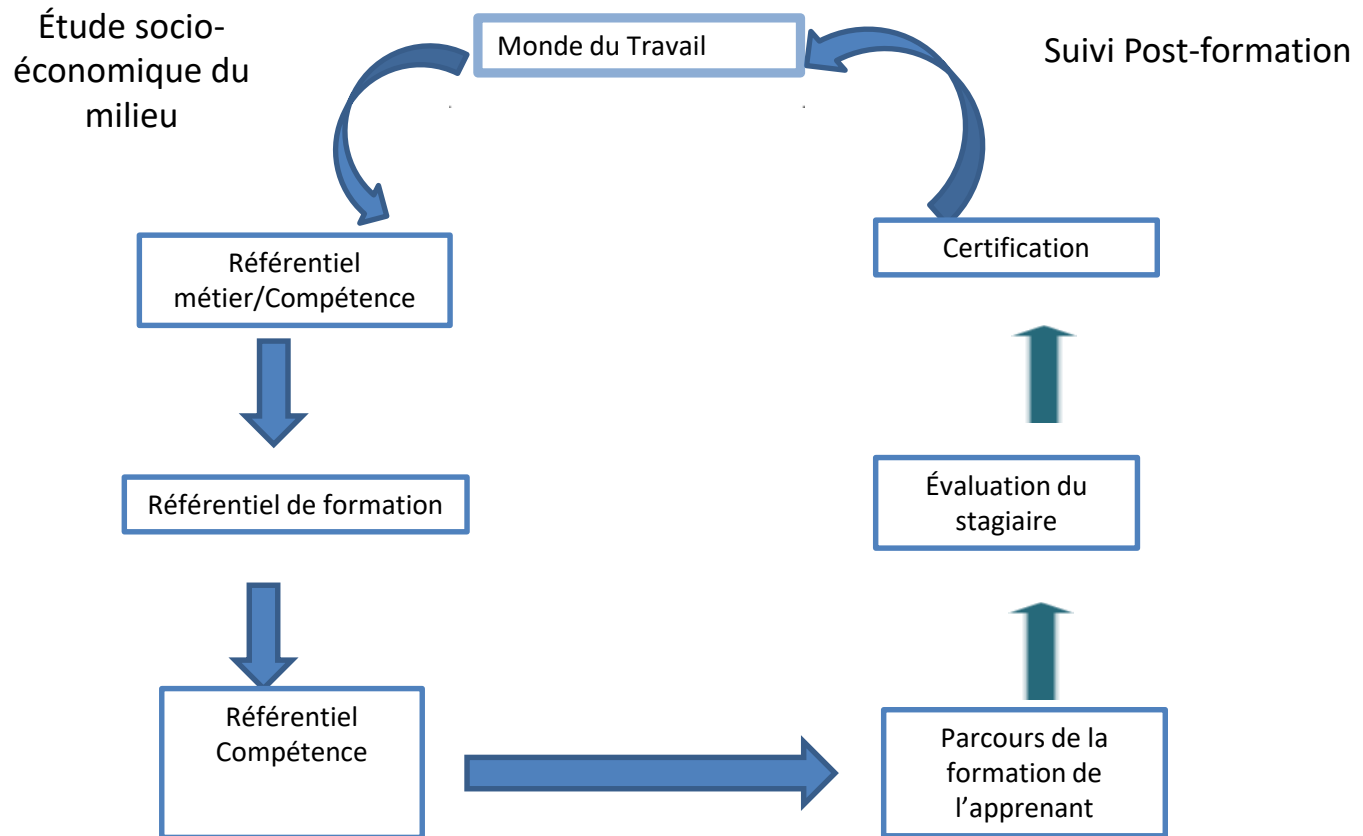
Étude socio-économique du milieu

Monde du Travail

Suivi Post-formation

Référentiel métier/Compétence

Certification

Référentiel de formation

Évaluation du stagiaire

Référentiel Compétence

Parcours de la formation de l'apprenant